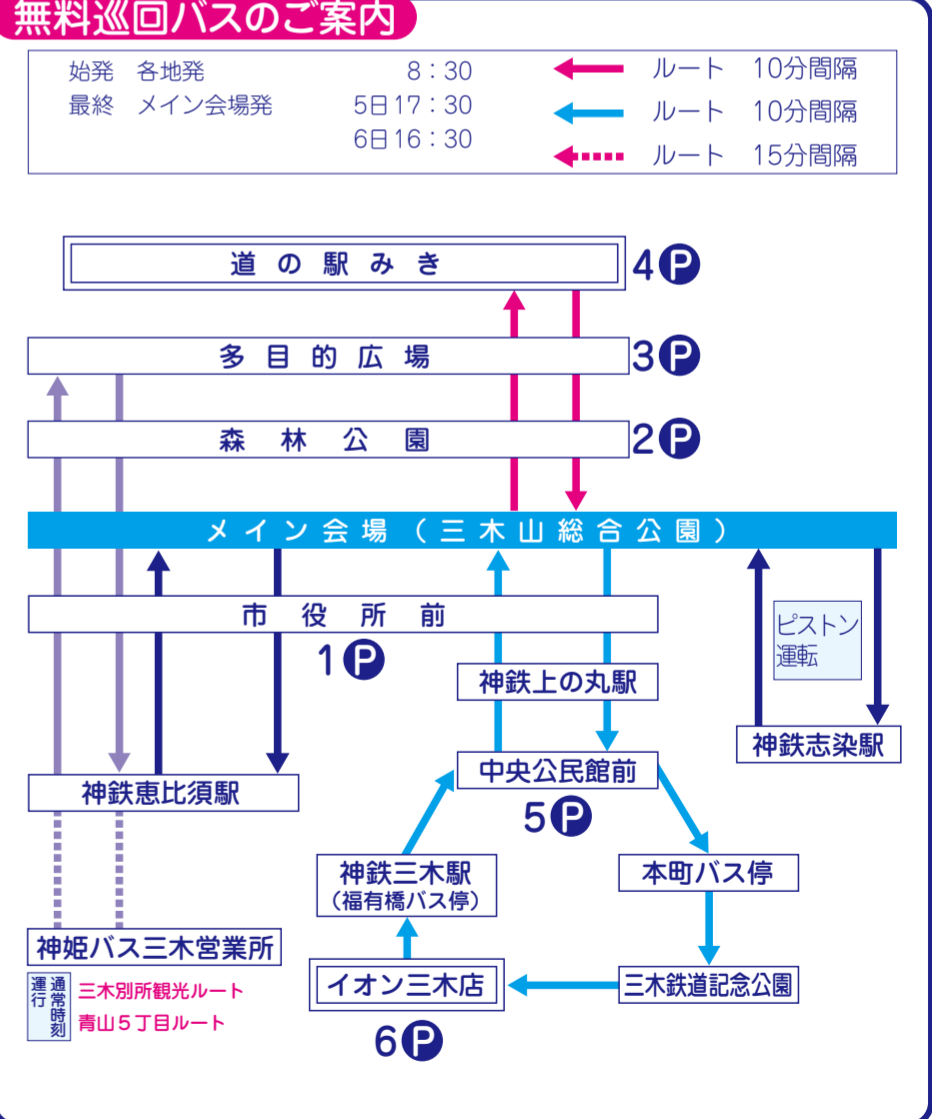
無料巡回バスのご案内

始発　各地発　8：30
最終　メイン会場発　5日17：30
6日16：30

ルート　10分間隔
ルート　10分間隔
ルート　15分間隔

道の駅みき　4P
多目的広場　3P
森林公園　2P
メイン会場（三木山総合公園）
市役所前
1P
ピストン運転
神鉄上の丸駅
神鉄志染駅
中央公民館前
5P
神鉄恵比須駅
神鉄三木駅
（福有橋バス停）
本町バス停
神姫バス三木営業所
イオン三木店
三木鉄道記念公園
6P
通常時刻運行
三木別所観光ルート
青山５丁目ルート